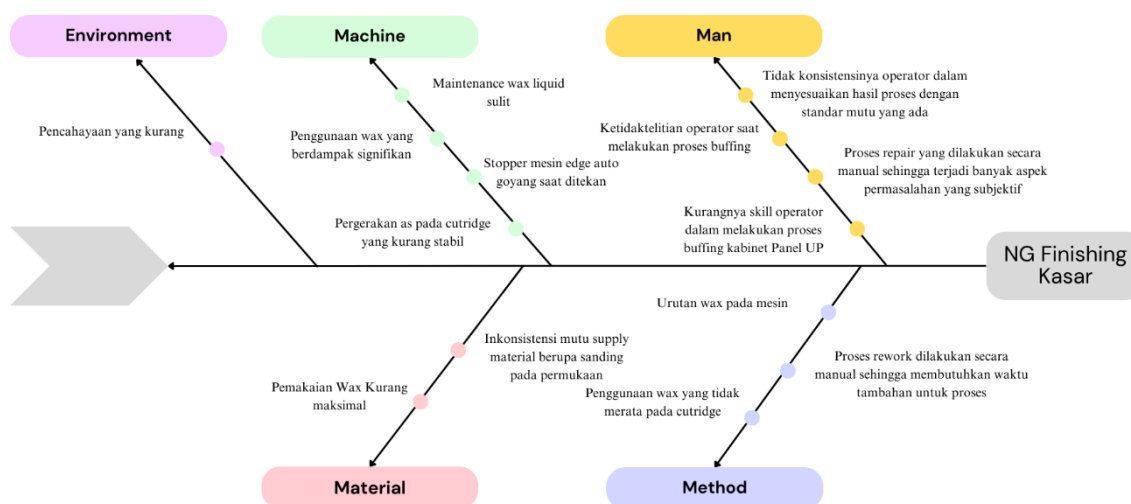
Environment

Machine

Man

Pencahayaan yang kurang

Maintenance wax liquid sulit

Penggunaan wax yang berdampak signifikan

Stopper mesin edge auto goyang saat ditekan

Pergerakan as pada cutridge yang kurang stabil

Tidak konsistensinya operator dalam menyesuaikan hasil proses dengan standar mutu yang ada

Ketidaktelitian operator saat melakukan proses buffing

Proses repair yang dilakukan secara manual sehingga terjadi banyak aspek permasalahan yang subjektif

Kurangnya skill operator dalam melakukan proses buffing kabinet Panel UP

NG Finishing Kasar

Urutan wax pada mesin

Inkonsistensi mutu supply material berupa sanding pada permukaan

Proses rework dilakukan secara manual sehingga membutuhkan waktu tambahan untuk proses

Pemakaian Wax Kurang maksimal

Penggunaan wax yang tidak merata pada cutridge

Material

Method